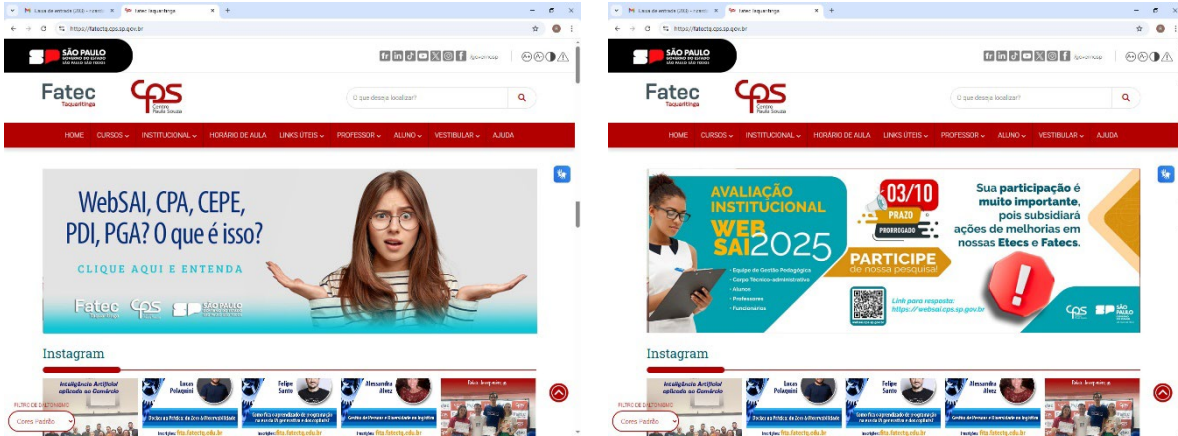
Caixa de entrada (283) - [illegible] | Fatec Taquaritinga
https://fatectq.cps.sp.gov.br

SÃO PAULO
GOVERNO DO ESTADO
SÃO PAULO SÃO TODOS

Fatec Taquaritinga
CPS Centro Paula Souza

O que deseja localizar?

HOME CURSOS INSTITUCIONAL HORÁRIO DE AULA LINKS ÚTEIS PROFESSOR ALUNO VESTIBULAR AJUDA

WebSAI, CPA, CEPE, PDI, PGA? O que é isso?
CLIQUE AQUI E ENTENDA
Fatec Taquaritinga CPS SÃO PAULO

Instagram

Inteligência Artificial aplicada ao Comércio
Lucas Polaquini
Felipe Santo
Alessandra Alvez
fita.fatectq.edu.br

FILTRO DE DALTONISMO
Cores Padrão

Caixa de entrada (283) - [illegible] | Fatec Taquaritinga
https://fatectq.cps.sp.gov.br

SÃO PAULO
GOVERNO DO ESTADO
SÃO PAULO SÃO TODOS

Fatec Taquaritinga
CPS Centro Paula Souza

O que deseja localizar?

HOME CURSOS INSTITUCIONAL HORÁRIO DE AULA LINKS ÚTEIS PROFESSOR ALUNO VESTIBULAR AJUDA

AVALIAÇÃO INSTITUCIONAL
WEB SAI 2025
03/10
PRAZO
PRORROGADO
Sua participação é muito importante, pois subsidiará ações de melhorias em nossas Etecs e Fatecs.
PARTICIPE de nossa pesquisa!
• Equipe de Gestão Pedagógica
• Corpo Técnico-administrativo
• Alunos
• Professores
• Funcionários
Link para resposta:
https://websai.cps.sp.gov.br
CPS SÃO PAULO

Instagram

Inteligência Artificial aplicada ao Comércio
Lucas Polaquini
Felipe Santo
Alessandra Alvez
fita.fatectq.edu.br

FILTRO DE DALTONISMO
Cores Padrão